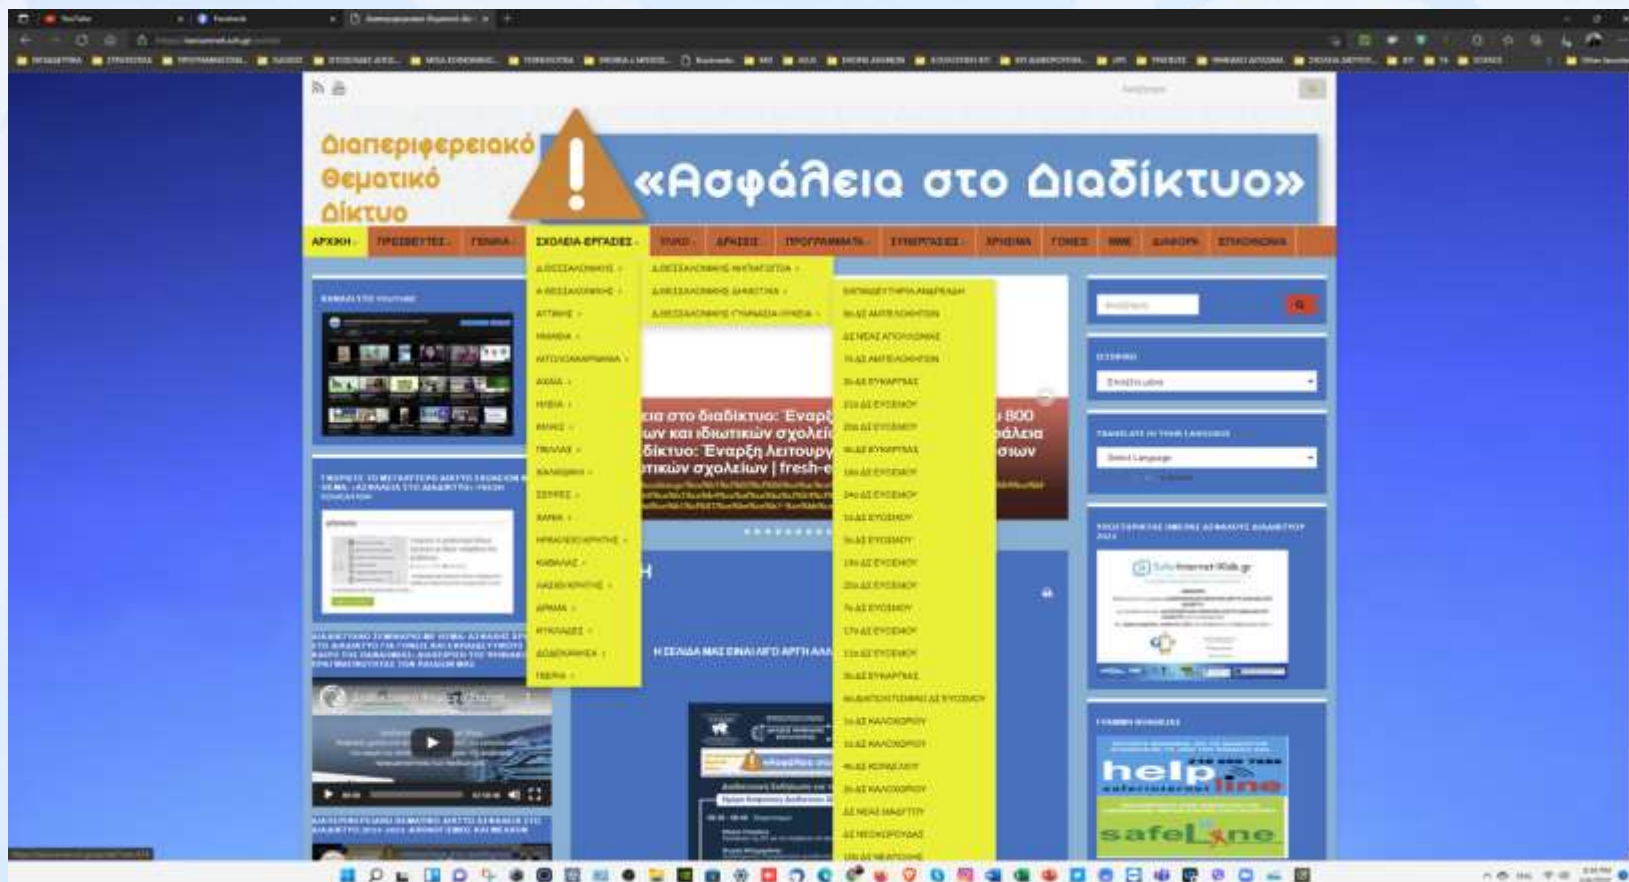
Διαπεριφερειακό Θεματικό Δίκτυο

«Ασφάλεια στο Διαδίκτυο»

ΑΡΧΙΚΗ ΠΡΟΣΒΕΥΤΕΣ ΓΕΝΙΚΑ ΣΧΟΛΕΙΑ-ΕΡΓΑΣΙΕΣ ΥΛΙΚΟ ΑΡΘΡΑ ΠΡΟΓΡΑΜΜΑΤΑ ΣΥΝΕΡΓΑΣΙΕΣ ΧΡΗΣΙΜΑ ΓΟΝΕΙΣ ΜΜΕ ΔΙΑΦΟΡΑ ΕΠΙΚΟΙΝΩΝΙΑ

Α.ΘΕΣΣΑΛΟΝΙΚΗΣ
Β.ΘΕΣΣΑΛΟΝΙΚΗΣ
ΑΤΤΙΚΗΣ
ΗΜΑΘΙΑ
ΑΙΤΩΛΟΑΚΑΡΝΑΝΙΑ
ΑΧΑΙΑ
ΧΙΟΣ
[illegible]
ΠΙΕΡΙΑΣ
ΧΑΛΚΙΔΙΚΗ
ΣΕΡΡΕΣ
ΧΑΝΙΑ
ΗΡΑΚΛΕΙΟ ΚΡΗΤΗΣ
ΚΑΒΑΛΑΣ
ΛΑΣΙΘΙ ΚΡΗΤΗΣ
ΑΡΚΑΔΙΑ
ΚΥΚΛΑΔΕΣ
ΔΩΔΕΚΑΝΗΣΑ
ΠΕΙΡΑΙΑ

Α.ΘΕΣΣΑΛΟΝΙΚΗΣ ΝΗΠΙΑΓΩΓΕΙΑ
Α.ΘΕΣΣΑΛΟΝΙΚΗΣ ΔΗΜΟΤΙΚΑ
Α.ΘΕΣΣΑΛΟΝΙΚΗΣ ΓΥΜΝΑΣΙΑ-ΛΥΚΕΙΑ

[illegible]

ια στο διαδίκτυο: Εναρξ
ων και ιδιωτικών σχολεί
δίκτυο: Εναρξη λειτουργ
τικών σχολείων | fresh-e
800
άλεια
σιων

Η ΣΕΛΙΔΑ ΜΑΣ ΕΙΝΑΙ ΑΠΟ ΑΡΤΗ ΑΝ

help line

safeline